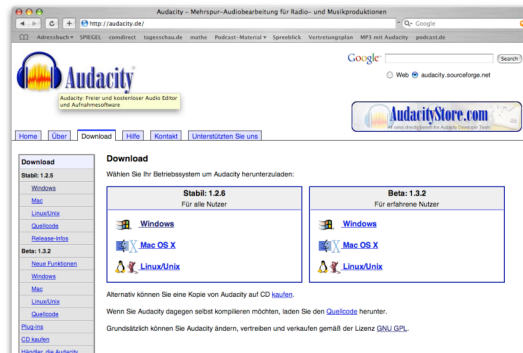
Audacity – Mehrspur-Audiobearbeitung für Radio- und Musikproduktionen

http://audacity.de/

Q- Google

Adressbuch▾ SPIEGEL condirect tagesschau.de mathe Podcast-Material▾ Spreeblick Vertretungsplan MP3 mit Audacity podcast.de

Audacity®

Audacity: Freier und kostenloser Audio Editor und Aufnahmesoftware

Google

Search

Web ● audacity.sourceforge.net

AudacityStore.com

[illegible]

Home | Über | Download | Hilfe | Kontakt | Unterstützen Sie uns

Download
Stabil: 1.2.5
Windows
Mac
Linux/Unix
Quellcode
Release-Infos
Beta: 1.3.2
Neue Funktionen
Windows
Mac
Linux/Unix
Quellcode
Plug-ins
CD kaufen
Händler die Audacity

Download

Wählen Sie Ihr Betriebssystem um Audacity herunterzuladen:

| Stabil: 1.2.6 | Beta: 1.3.2 |
|---|---|
| Für alle Nutzer | Für erfahrene Nutzer |
| Windows | Windows |
| Mac OS X | Mac OS X |
| Linux/Unix | Linux/Unix |

Alternativ können Sie eine Kopie von Audacity auf CD kaufen.

Wenn Sie Audacity dagegen selbst kompilieren möchten, laden Sie den Quellcode herunter.

Grundsätzlich können Sie Audacity ändern, vertreiben und verkaufen gemäß der Lizenz GNU GPL.